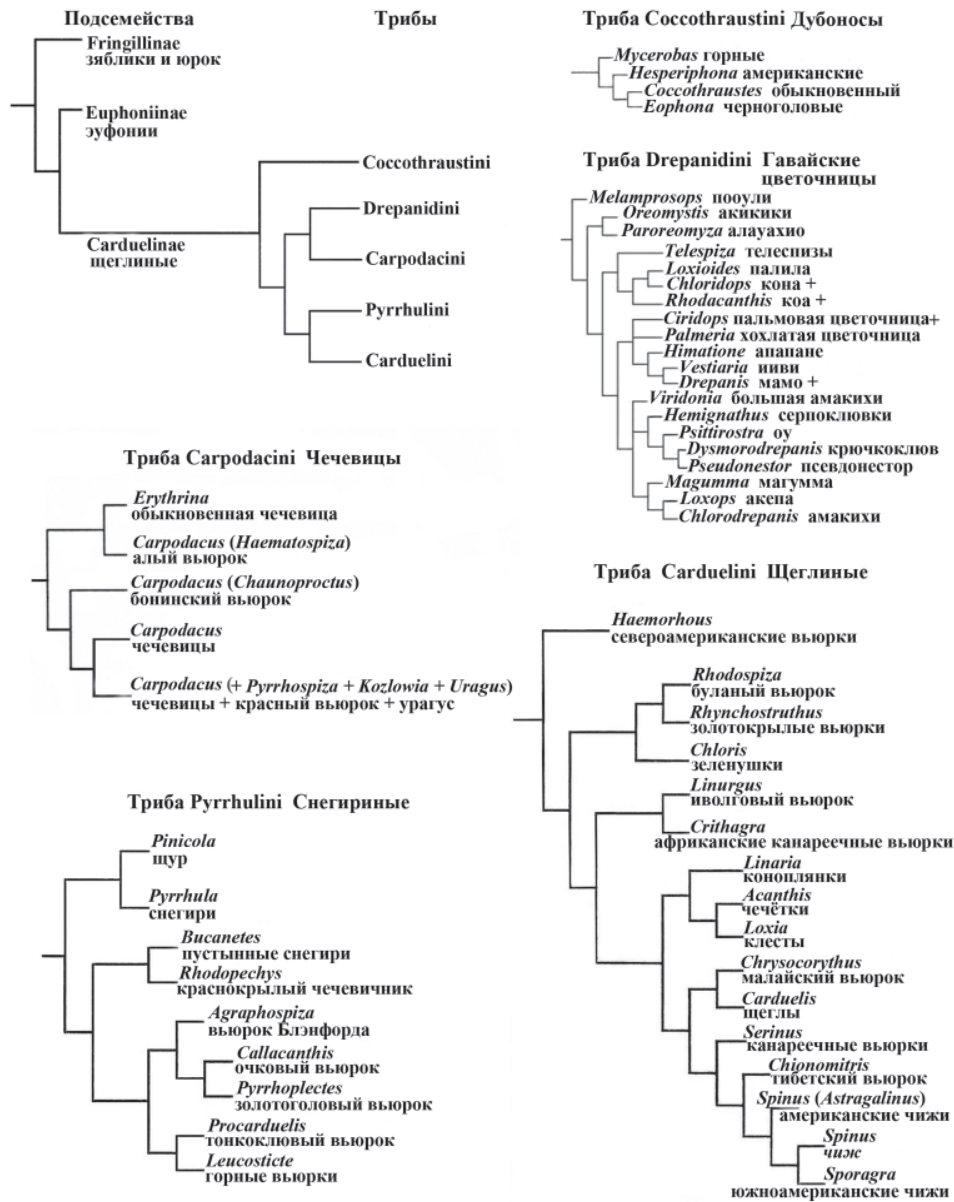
Подсемейства

Трибы

Fringillinae
зяблики и юрок

Euphoniinae
эуфонии

Carduelinae
щеглиные

Coccothraustini

Drepanidini

Carpodacini

Pyrrhulini

Carduelini

Триба Coccothraustini Дубоносы

*Mycerobas* горные
*Hesperiphona* американские
*Coccothraustes* обыкновенный
*Eophona* черноголовые

Триба Drepanidini Гавайские цветочницы

*Melamprosops* пооули
*Oreomystis* акикики
*Paroreomyza* алаухио
*Telespiza* телеспизы
*Loxioides* палила
*Chloridops* кона +
*Rhodacanthis* коа +
*Ciridops* пальмовая цветочница+
*Palmeria* хохлатая цветочница
*Himatione* апапане
*Vestiaria* ииви
*Drepanis* мамо +
*Viridonia* большая амакихи
*Hemignathus* серпоклювки
*Psittirostra* оу
*Dysmorodrepanis* крючкоклюв
*Pseudonestor* псевдонестор
*Magumma* магумма
*Loxops* акепа
*Chlorodrepanis* амакихи

Триба Carpodacini Чечевицы

*Erythrina*
обыкновенная чечевица
*Carpodacus* (*Haematospiza*)
алый вьюрок
*Carpodacus* (*Chaunoproctus*)
бонинский вьюрок
*Carpodacus*
чечевицы
*Carpodacus* (+ *Pyrrhospiza* + *Kozlowia* + *Uragus*)
чечевицы + красный вьюрок + урагус

Триба Carduelini Щеглиные

*Haemorhous*
североамериканские вьюрки
*Rhodospiza*
буланый вьюрок
*Rhynchostruthus*
золотокрылые вьюрки
*Chloris*
зеленушки
*Linurgus*
иволговый вьюрок
*Crithagra*
африканские канареечные вьюрки
*Linaria*
коноплянки
*Acanthis*
чечётки
*Loxia*
клесты
*Chrysocorythus*
малайский вьюрок
*Carduelis*
щеглы
*Serinus*
канареечные вьюрки
*Chionomitris*
тибетский вьюрок
*Spinus* (*Astragalinus*)
американские чижи
*Spinus*
чиж
*Sporagra*
южноамериканские чижи

Триба Pyrrhulini Снегириные

*Pinicola*
щур
*Pyrrhula*
снегири
*Bucanetes*
пустынные снегири
*Rhodopechys*
краснокрылый чечевичник
*Agraphospiza*
вьюрок Блэнфорда
*Callacanthis*
очковый вьюрок
*Pyrrhoplectes*
золотоголовый вьюрок
*Procarduelis*
тонкоклювый вьюрок
*Leucosticte*
горные вьюрки